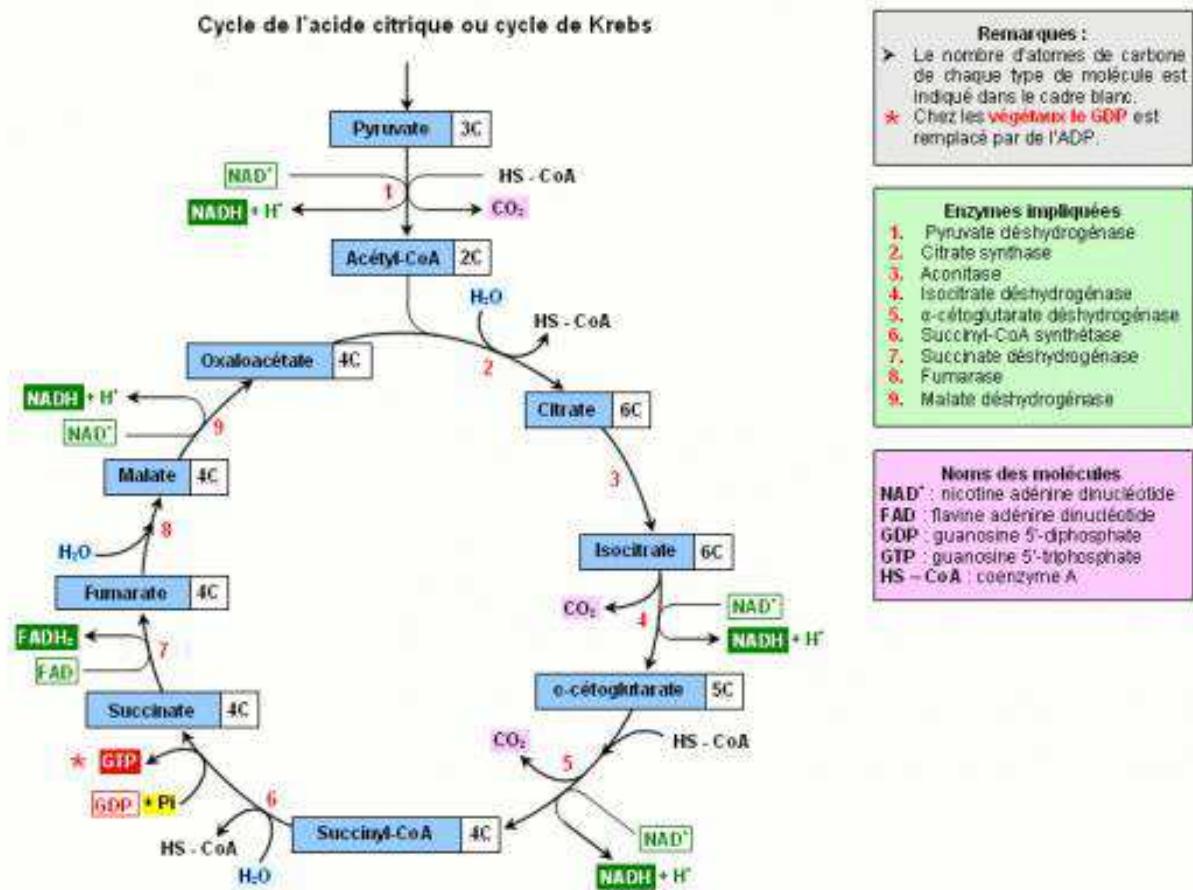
Cycle de l'acide citrique ou cycle de Krebs

Pyruvate 3C
$NAD^+$
HS - CoA
1
NADH + $H^+$
$CO_2$
Acétyl-CoA 2C
$H_2O$
HS - CoA
2
Oxaloacétate 4C
NADH + $H^+$
9
$NAD^+$
Citrate 6C
3
Malate 4C
8
$H_2O$
Isocitrate 6C
Fumarate 4C
$CO_2$
$NAD^+$
4
NADH + $H^+$
$FADH_2$
7
FAD
α-cétoglutarate 5C
Succinate 4C
$CO_2$
HS - CoA
5
* GTP
GDP + Pi
6
HS - CoA
Succinyl-CoA 4C
$NAD^+$
$H_2O$
NADH + $H^+$

Remarques :
➤ Le nombre d'atomes de carbone de chaque type de molécule est indiqué dans le cadre blanc.
* Chez les végétaux le GDP est remplacé par de l'ADP.

Enzymes impliquées
1. Pyruvate déshydrogénase
2. Citrate synthase
3. Aconitase
4. Isocitrate déshydrogénase
5. α-cétoglutarate déshydrogénase
6. Succinyl-CoA synthétase
7. Succinate déshydrogénase
8. Fumarase
9. Malate déshydrogénase

Noms des molécules
$NAD^+$ : nicotine adénine dinucléotide
FAD : flavine adénine dinucléotide
GDP : guanosine 5'-diphosphate
GTP : guanosine 5'-triphosphate
HS – CoA : coenzyme A